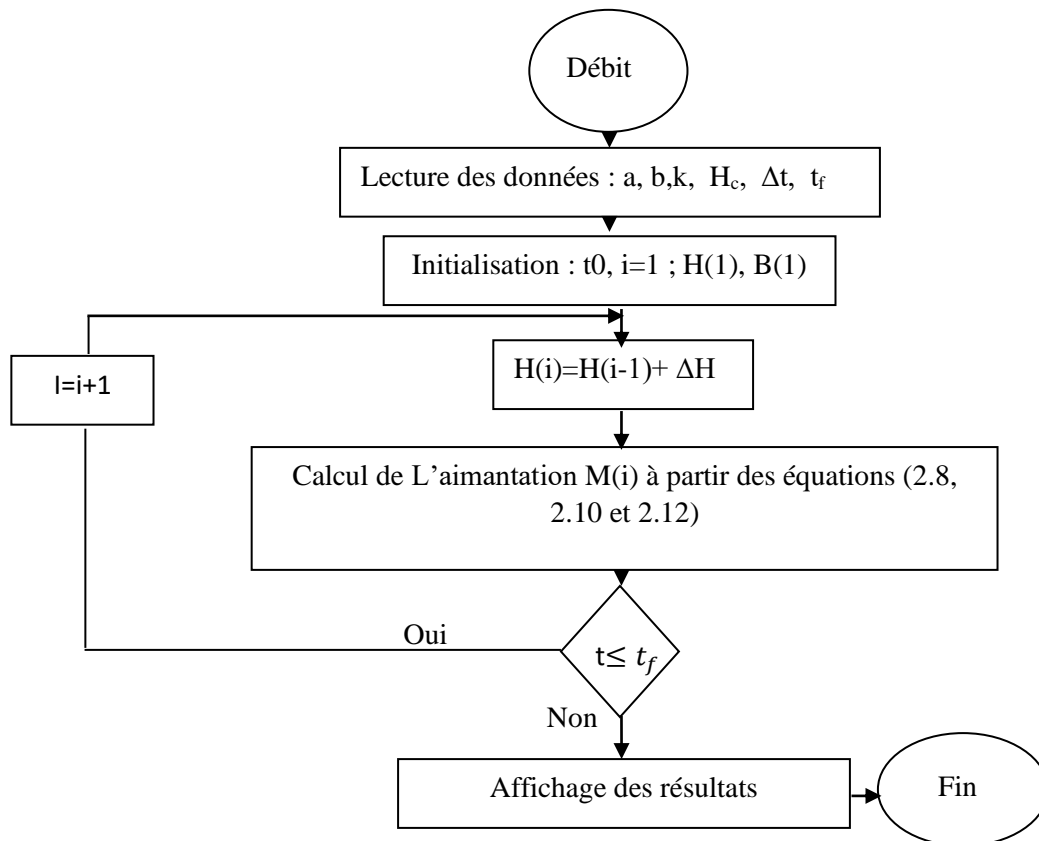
Débit

Lecture des données : a, b,k, $H_c$, $\Delta t$, $t_f$

Initialisation : t0, i=1 ; H(1), B(1)

I=i+1

H(i)=H(i-1)+ $\Delta H$

Calcul de L'aimantation M(i) à partir des équations (2.8, 2.10 et 2.12)

Oui

t$\leq t_f$

Non

Affichage des résultats

Fin